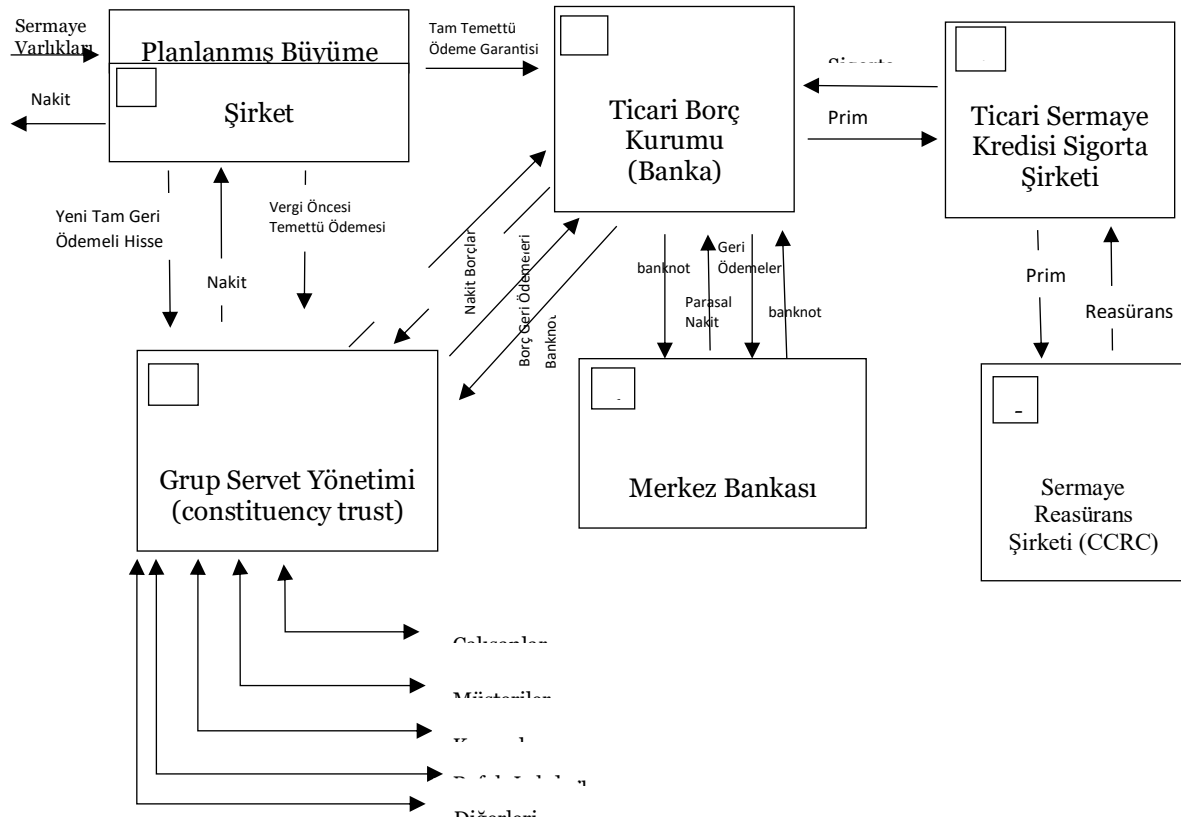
Sermaye Varlıkları

Planlanmış Büyüme

Nakit

Şirket

Tam Temettü Ödeme Garantisi

Ticari Borç Kurumu (Banka)

Sigorta

Prim

Ticari Sermaye Kredisi Sigorta Şirketi

Yeni Tam Geri Ödemeli Hisse

Nakit

Vergi Öncesi Temettü Ödemesi

Nakit Borçlar

Borç Geri Ödemeleri

Banknot

banknot

Geri Ödemeler

Parasal Nakit

banknot

Prim

Reasürans

Grup Servet Yönetimi (constituency trust)

Merkez Bankası

Sermaye Reasürans Şirketi (CCRC)

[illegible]

Müşteriler

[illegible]

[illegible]

Diğerleri